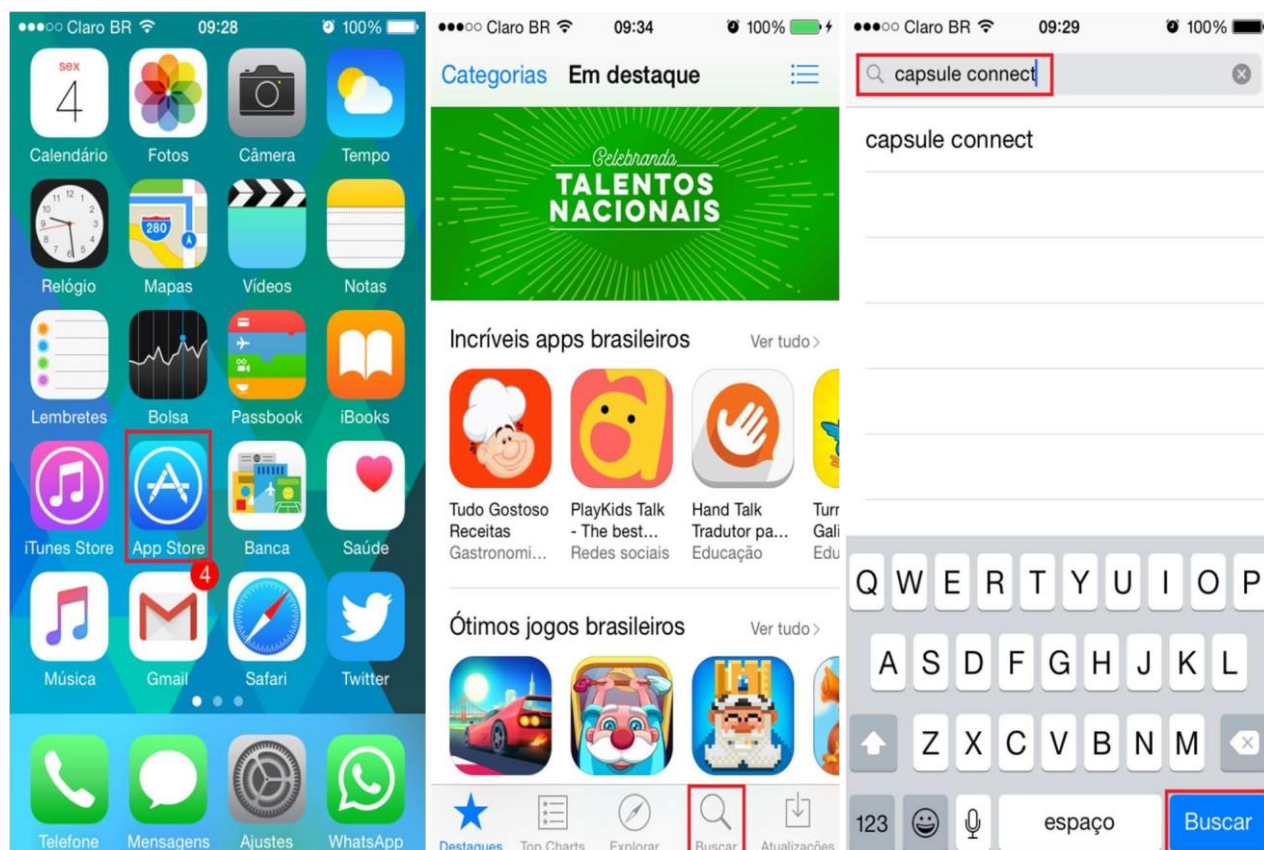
●●●○○ Claro BR 09:28 100%

sex
4
Calendário
Fotos
Câmera
Tempo
Relógio
280
Mapas
Vídeos
Notas
Lembretes
Bolsa
Passbook
iBooks
iTunes Store
App Store
Banca
Saúde
Música
4
Gmail
Safari
Twitter
Telefone
Mensagens
Ajustes
WhatsApp

●●●○○ Claro BR 09:34 100%

Categorias Em destaque

Celebrando
TALENTOS NACIONAIS

Incríveis apps brasileiros Ver tudo >

Tudo Gostoso Receitas
Gastronomi...
PlayKids Talk - The best...
Redes sociais
Hand Talk Tradutor pa...
Educação
Turr Gali Edu

Ótimos jogos brasileiros Ver tudo >

Destaques Top Charts Explorar Buscar Atualizações

●●●○○ Claro BR 09:29 100%

capsule connect

capsule connect

Q W E R T Y U I O P
A S D F G H J K L
Z X C V B N M
123 espaço Buscar